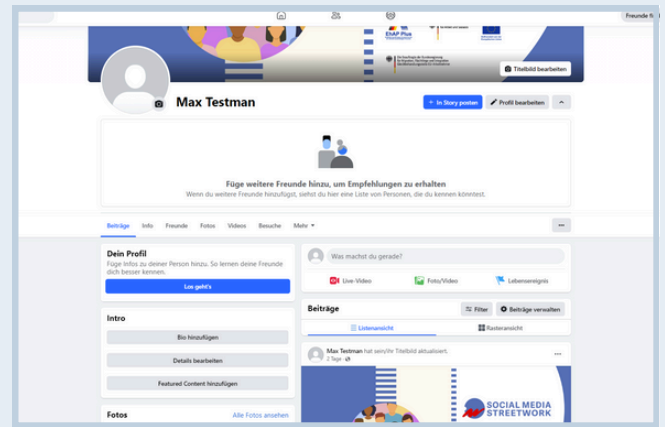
Freunde fi

EHAP Plus

Titelbild bearbeiten

Max Testman

+ In Story posten

Profil bearbeiten

Füge weitere Freunde hinzu, um Empfehlungen zu erhalten

Wenn du weitere Freunde hinzufügst, siehst du hier eine Liste von Personen, die du kennen könntest.

Beiträge Info Freunde Fotos Videos Besuche Mehr

...

Dein Profil

Füge Infos zu deiner Person hinzu. So lernen deine Freunde dich besser kennen.

Los geht's

Intro

Bio hinzufügen

Details bearbeiten

Featured Content hinzufügen

Fotos

Alle Fotos ansehen

Was machst du gerade?

Live-Video

Foto/Video

Lebensereignis

Beiträge

Filter

Beiträge verwalten

Listenansicht

Rasteransicht

Max Testman hat sein/ihr Titelbild aktualisiert.

2 Tage

...

SOCIAL MEDIA STREETWORK